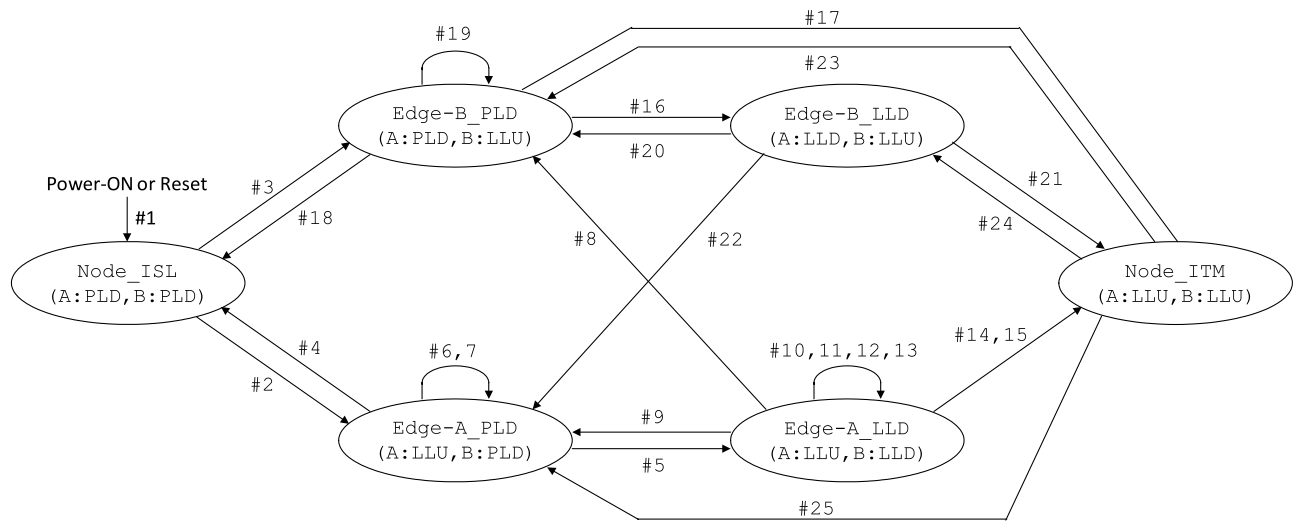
#17

#19

#23

Edge-B_PLD
(A:PLD,B:LLU)

#16

Edge-B_LLD
(A:LLD,B:LLU)

#20

Power-ON or Reset

#1

#3

#18

#21

#24

#8

#22

Node_ISL
(A:PLD,B:PLD)

Node_ITM
(A:LLU,B:LLU)

#4

#6,7

#10,11,12,13

#14,15

#2

Edge-A_PLD
(A:LLU,B:PLD)

#9

#5

Edge-A_LLD
(A:LLU,B:LLD)

#25